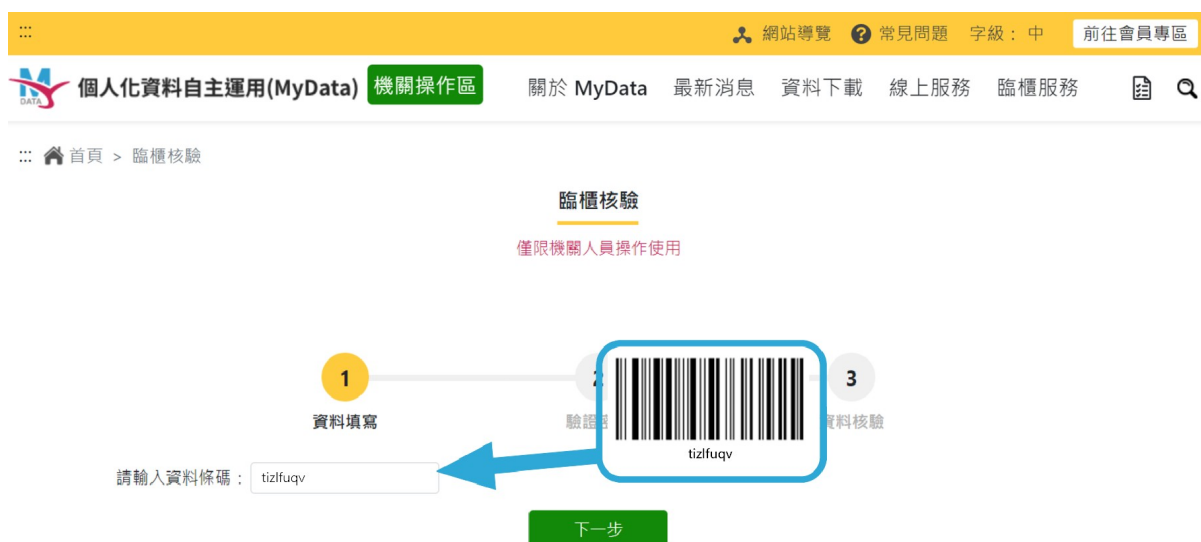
:::

網站導覽 常見問題 字級：中 前往會員專區

DATA 個人化資料自主運用(MyData) 機關操作區

關於 MyData 最新消息 資料下載 線上服務 臨櫃服務

::: 首頁 > 臨櫃核驗

臨櫃核驗

僅限機關人員操作使用

1 資料填寫

2 驗證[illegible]

3 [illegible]資料核驗

tizlfuqv

請輸入資料條碼： tizlfuqv

下一步